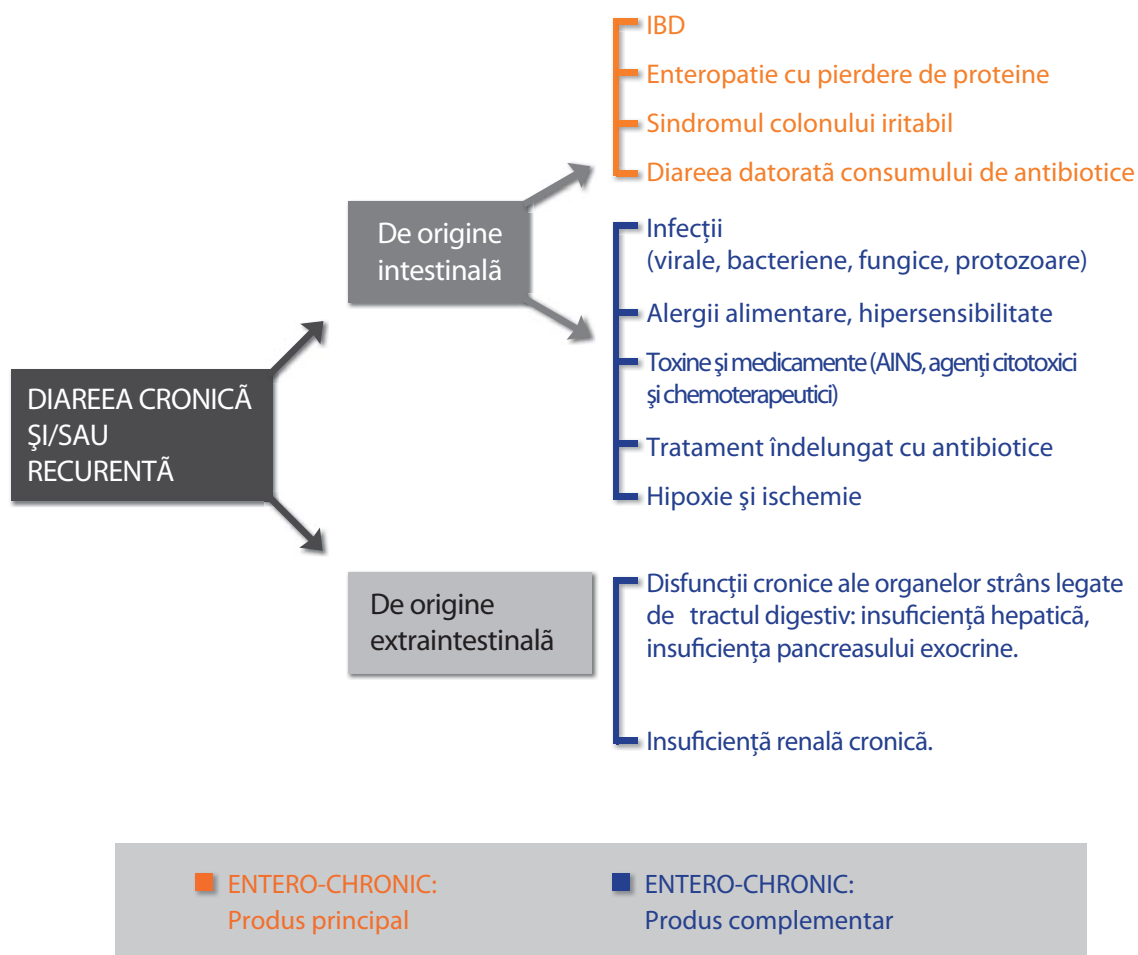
DIAREEA CRONICĂ ŞI/SAU RECURENTÃ

De origine intestinalã

IBD

Enteropatie cu pierdere de proteine

Sindromul colonului iritabil

Diareea datorată consumului de antibiotice

Infecţii
(virale, bacteriene, fungice, protozoare)

Alergii alimentare, hipersensibilitate

Toxine şi medicamente (AINS, agenţi citotoxici şi chemoterapeutici)

Tratament îndelungat cu antibiotice

Hipoxie şi ischemie

De origine extraintestinalã

Disfuncţii cronice ale organelor strâns legate de tractul digestiv: insuficienţă hepatică, insuficienţa pancreasului exocrine.

Insuficienţă renală cronică.

ENTERO-CHRONIC:
Produs principal

ENTERO-CHRONIC:
Produs complementar